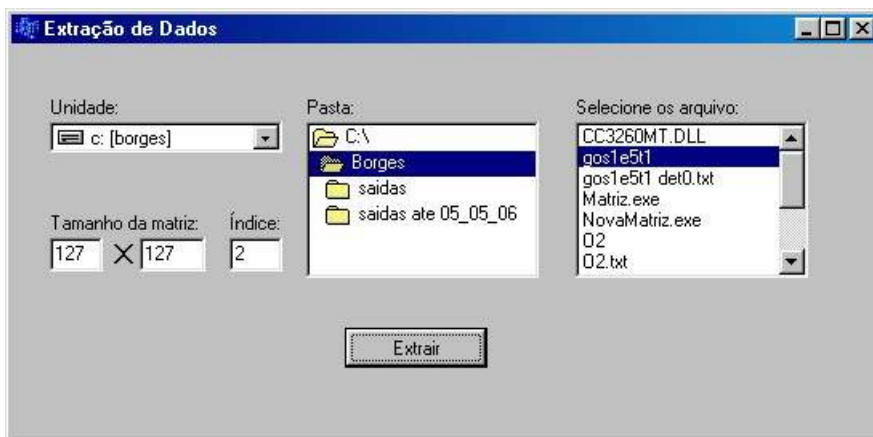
Extração de Dados

Unidade:
c: [borges]

Tamanho da matriz:
127 X 127

Índice:
2

Pasta:
C:\
Borges
saidas
saidas ate 05_05_06

Selecione os arquivo:
CC3260MT.DLL
gos1e5t1
gos1e5t1 det0.txt
Matriz.exe
NovaMatriz.exe
02
02.txt

Extrair